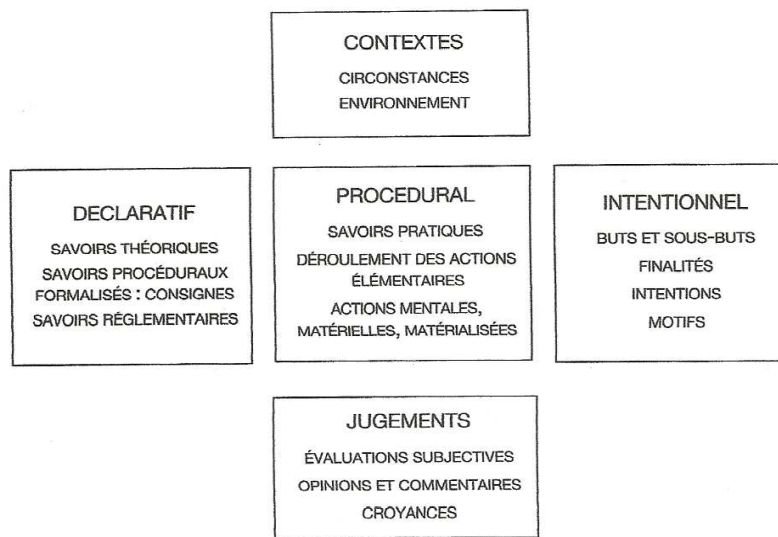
CONTEXTES
CIRCONSTANCES
ENVIRONNEMENT

DECLARATIF
SAVOIRS THÉORIQUES
SAVOIRS PROCÉDURAUX FORMALISÉS : CONSIGNES
SAVOIRS RÉGLEMENTAIRES

PROCEDURAL
SAVOIRS PRATIQUES
DÉROULEMENT DES ACTIONS ÉLÉMENTAIRES
ACTIONS MENTALES, MATÉRIELLES, MATÉRIALISÉES

INTENTIONNEL
BUTS ET SOUS-BUTS
FINALITÉS
INTENTIONS
MOTIFS

JUGEMENTS
ÉVALUATIONS SUBJECTIVES
OPINIONS ET COMMENTAIRES
CROYANCES